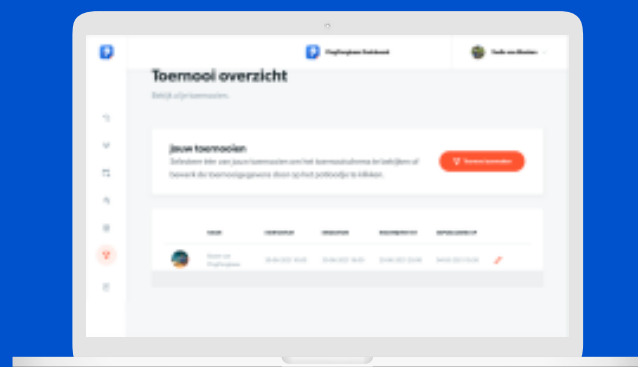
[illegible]

Toernooi overzicht

Bekijk al je toernooien.

Jouw toernooien

Selecteer hier een jouw toernooien om het toernooischema te bekijken of bewerk de toernooigegevens door op het potloodje te klikken.

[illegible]

| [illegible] | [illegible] | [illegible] | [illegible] | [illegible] |
|---|---|---|---|---|
| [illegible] | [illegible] | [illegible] | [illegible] | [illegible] |